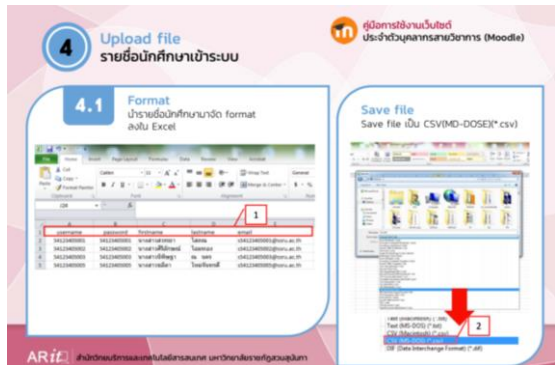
4

Upload file
รายชื่อนักศึกษาเข้าระบบ

คู่มือการใช้งานเว็บไซต์
ประจำตัวบุคลากรสายวิชาการ (Moodle)

4.1

Format
นำรายชื่อนักศึกษามาจัด format ลงใน Excel

| | A | B | C | D | E |
|---|---|---|---|---|---|
| 1 | username | password | firstname | lastname | email |
| 2 | 54123405001 | 54123405001 | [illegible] | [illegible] | s54123405001@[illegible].ac.th |
| 3 | 54123405002 | 54123405002 | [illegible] | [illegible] | s54123405002@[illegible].ac.th |
| 4 | 54123405003 | 54123405003 | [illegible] | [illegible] | s54123405003@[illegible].ac.th |
| 5 | 54123405004 | 54123405004 | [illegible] | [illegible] | s54123405004@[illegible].ac.th |

1

Save file
Save file เป็น CSV(MS-DOS)(*.csv)

Text (Macintosh) (*.txt)
Text (MS-DOS) (*.txt)
CSV (Macintosh) (*.csv)
CSV (MS-DOS) (*.csv)
DIF (Data Interchange Format) (*.dif)

2

ARIT
สำนักวิทยบริการและเทคโนโลยีสารสนเทศ มหาวิทยาลัยราชภัฏสวนสุนันทา